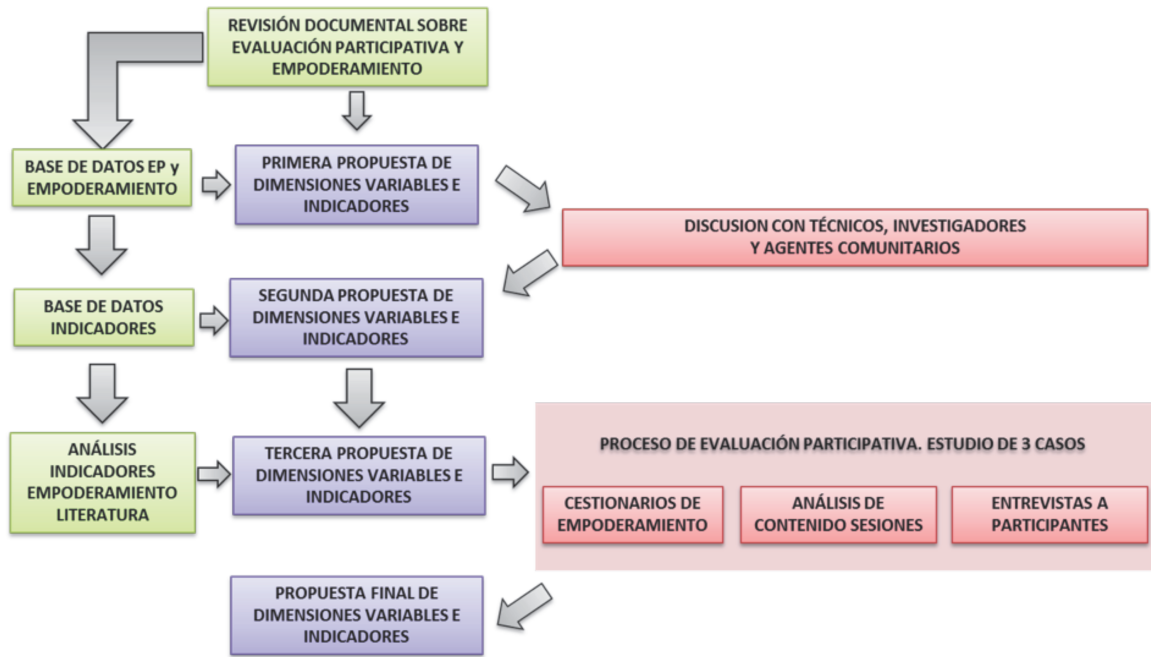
REVISIÓN DOCUMENTAL SOBRE EVALUACIÓN PARTICIPATIVA Y EMPODERAMIENTO

BASE DE DATOS EP y EMPODERAMIENTO

PRIMERA PROPUESTA DE DIMENSIONES VARIABLES E INDICADORES

DISCUSION CON TÉCNICOS, INVESTIGADORES Y AGENTES COMUNITARIOS

BASE DE DATOS INDICADORES

SEGUNDA PROPUESTA DE DIMENSIONES VARIABLES E INDICADORES

ANÁLISIS INDICADORES EMPODERAMIENTO LITERATURA

TERCERA PROPUESTA DE DIMENSIONES VARIABLES E INDICADORES

PROCESO DE EVALUACIÓN PARTICIPATIVA. ESTUDIO DE 3 CASOS

CESTIONARIOS DE EMPODERAMIENTO

ANÁLISIS DE CONTENIDO SESIONES

ENTREVISTAS A PARTICIPANTES

PROPUESTA FINAL DE DIMENSIONES VARIABLES E INDICADORES